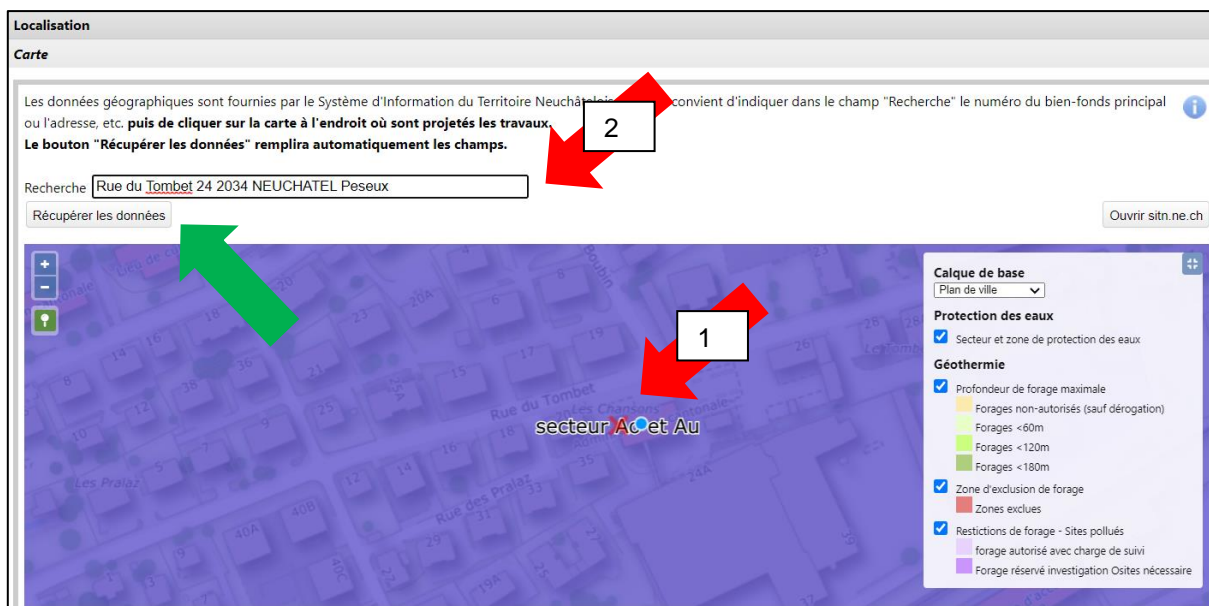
Localisation

Carte

Les données géographiques sont fournies par le Système d'Information du Territoire Neuchâtelois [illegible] convient d'indiquer dans le champ "Recherche" le numéro du bien-fonds principal ou l'adresse, etc. **puis de cliquer sur la carte à l'endroit où sont projetés les travaux.**
**Le bouton "Récupérer les données" remplira automatiquement les champs.**

2

Recherche Rue du Tombet 24 2034 NEUCHATEL Peseux

Récupérer les données

Ouvrir sitn.ne.ch

+
−

1

Rue du Tombet

Les Chansons

secteur Ac et Au

Rue des Pralaz

Les Pralaz

20A 18 16 23 21 15 13 11 9 7 5 3 1 8 10 12 14 4 2 6 35 33 31 29 27 25 17 19 26 28 40A 40B 24A 19A

Calque de base
Plan de ville

Protection des eaux
Secteur et zone de protection des eaux

Géothermie
Profondeur de forage maximale
Forages non-autorisés (sauf dérogation)
Forages <60m
Forages <120m
Forages <180m
Zone d'exclusion de forage
Zones exclues
Restictions de forage - Sites pollués
forage autorisé avec charge de suivi
Forage réservé investigation Osites nécessaire